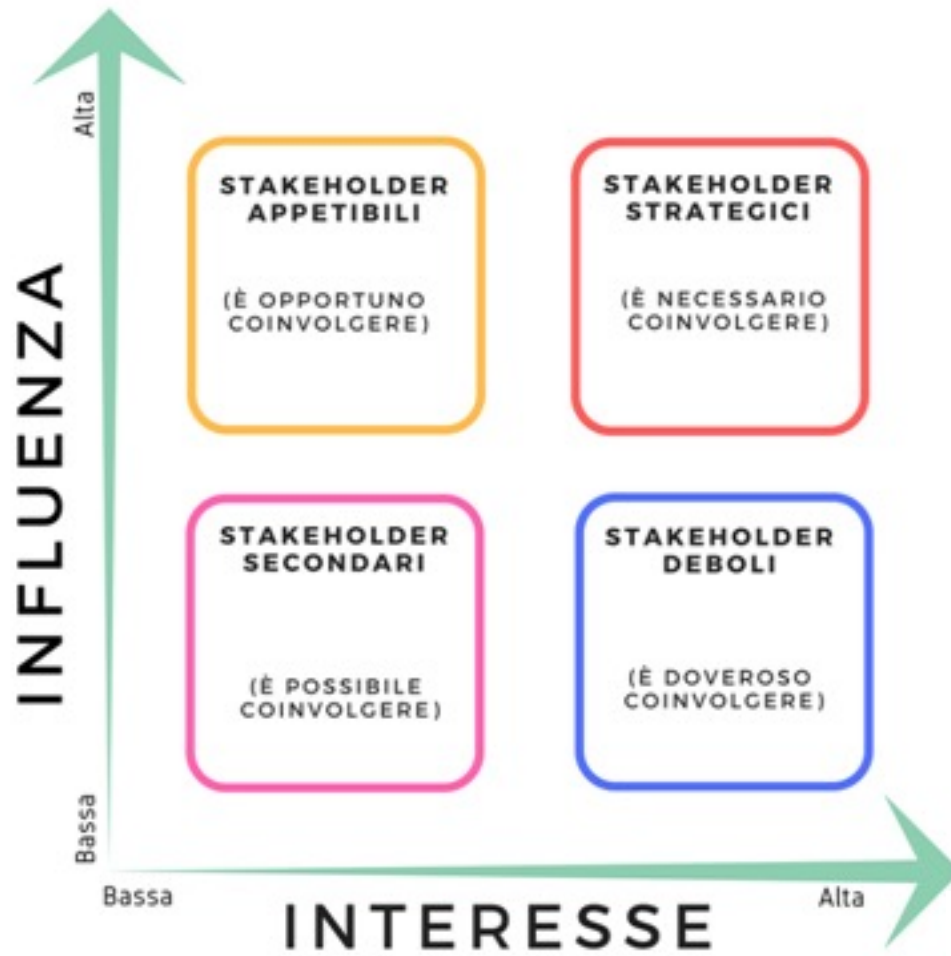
Alta

INFLUENZA

Bassa

STAKEHOLDER APPETIBILI

(È OPPORTUNO COINVOLGERE)

STAKEHOLDER STRATEGICI

(È NECESSARIO COINVOLGERE)

STAKEHOLDER SECONDARI

(È POSSIBILE COINVOLGERE)

STAKEHOLDER DEBOLI

(È DOVEROSO COINVOLGERE)

Bassa

Alta

INTERESSE